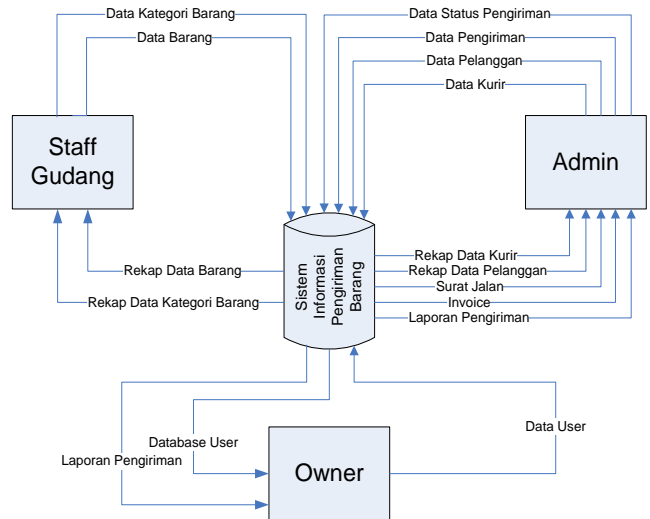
Data Kategori Barang
Data Barang
Data Status Pengiriman
Data Pengiriman
Data Pelanggan
Data Kurir

Staff Gudang

Admin

Sistem Informasi Pengiriman Barang

Rekap Data Barang
Rekap Data Kategori Barang

Rekap Data Kurir
Rekap Data Pelanggan
Surat Jalan
Invoice
Laporan Pengiriman

Database User
Laporan Pengiriman
Data User

Owner